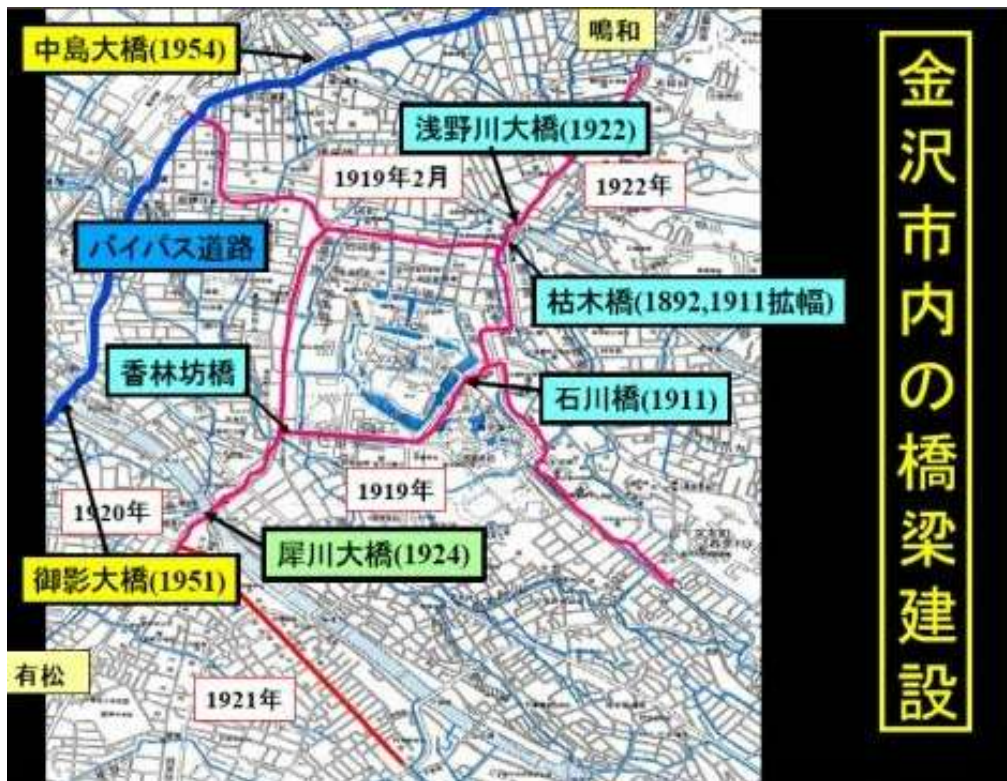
金沢市内の橋梁建設

中島大橋(1954)

鳴和

浅野川大橋(1922)

1919年2月

1922年

バイパス道路

枯木橋(1892,1911拡幅)

香林坊橋

石川橋(1911)

1919年

1920年

犀川大橋(1924)

御影大橋(1951)

有松

1921年